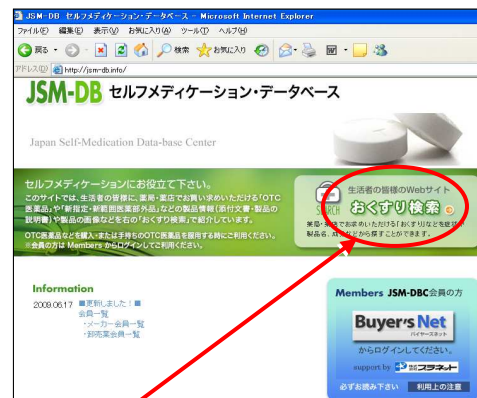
JSM-DB セルフメディケーション・データベース - Microsoft Internet Explorer

ファイル(F) 編集(E) 表示(V) お気に入り(A) ツール(T) ヘルプ(H)

戻る 検索 お気に入り

アドレス(D) http://jsm-db.info/

JSM-DB セルフメディケーション・データベース

Japan Self-Medication Data-base Center

セルフメディケーションにお役立て下さい。

このサイトでは、生活者の皆様に、薬局・薬店でお買い求めいただける「OTC医薬品」や「新指定・新範囲医薬部外品」などの製品情報（添付文書・製品の説明書）や製品の画像などを右の「おくすり検索」で紹介しています。

OTC医薬品などを購入・または手持ちのOTC医薬品を服用する前にご利用ください。
※会員の方は Members からログインしてご利用ください。

生活者の皆様のWebサイト
おくすり検索

薬局・薬店でお求めいただける「おくすり」などを検索できます。製品名、成分名などから探すことができます。

Information

2009.06.17 ■更新しました！■
会員一覧
・メーカー会員一覧
・卸売業会員一覧

Members JSM-DBC会員の方

Buyer's Net
バイヤーズネット

からログインしてください。

support by プラネット

必ずお読み下さい　利用上の注意